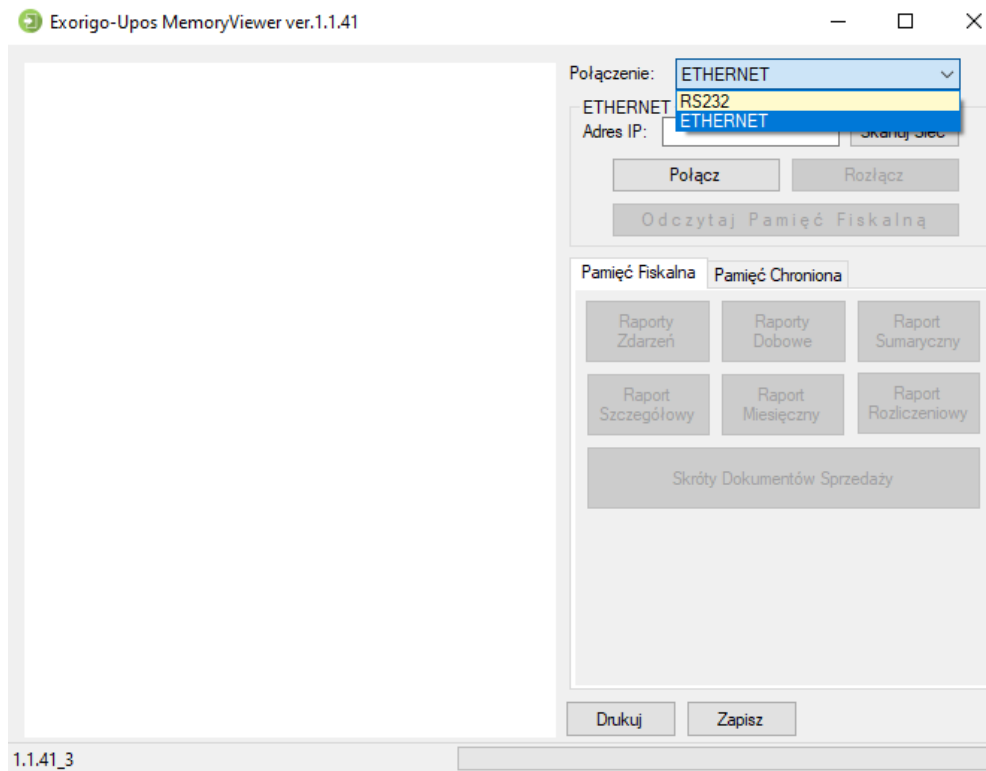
Exorigo-Upos MemoryViewer ver.1.1.41

Połączenie: ETHERNET
RS232
ETHERNET
ETHERNET
Adres IP:
Skanuj Sieć
Połącz
Rozłącz
Odczytaj Pamięć Fiskalną

Pamięć Fiskalna
Pamięć Chroniona
Raporty Zdarzeń
Raporty Dobowe
Raport Sumaryczny
Raport Szczegółowy
Raport Miesięczny
Raport Rozliczeniowy
Skróty Dokumentów Sprzedaży

Drukuj
Zapisz
1.1.41_3